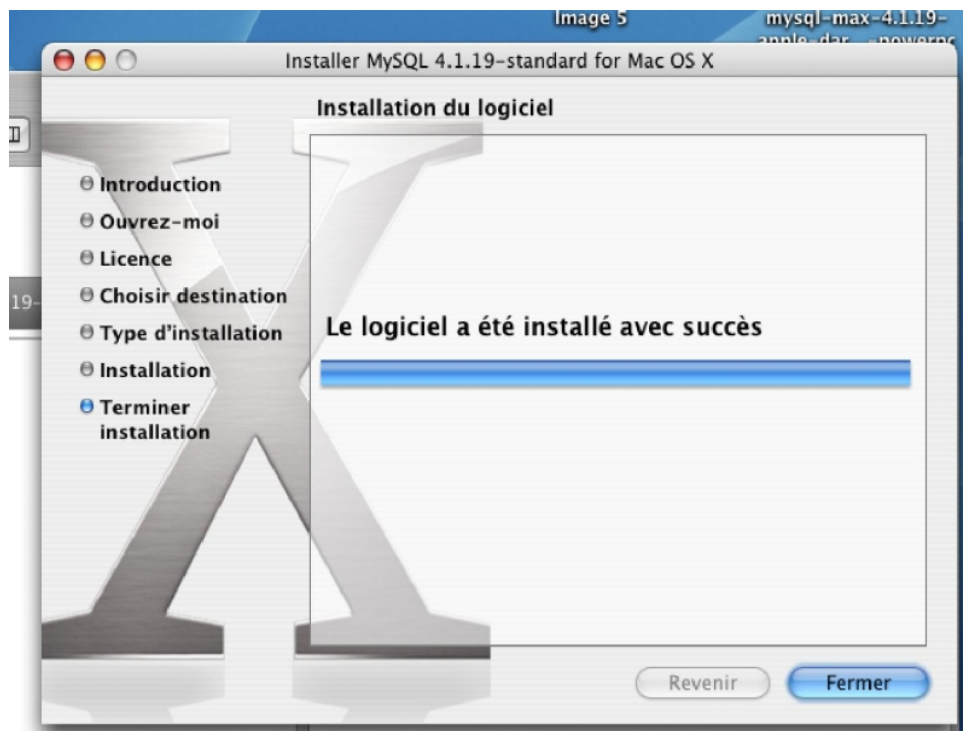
Image 5

mysql-max-4.1.19-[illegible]

Installer MySQL 4.1.19-standard for Mac OS X

Installation du logiciel

19-

Introduction
Ouvrez-moi
Licence
Choisir destination
Type d'installation
Installation
Terminer installation

Le logiciel a été installé avec succès

Revenir

Fermer